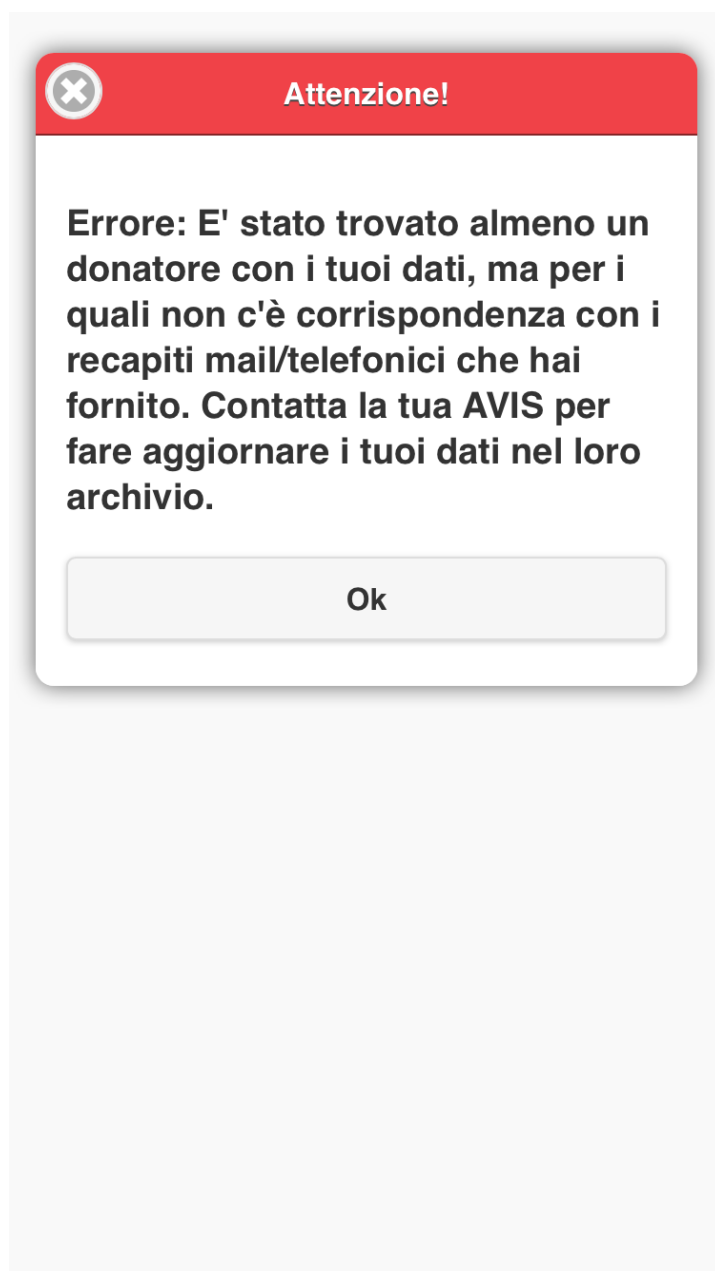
Attenzione!

Errore: E' stato trovato almeno un donatore con i tuoi dati, ma per i quali non c'è corrispondenza con i recapiti mail/telefonici che hai fornito. Contatta la tua AVIS per fare aggiornare i tuoi dati nel loro archivio.

Ok